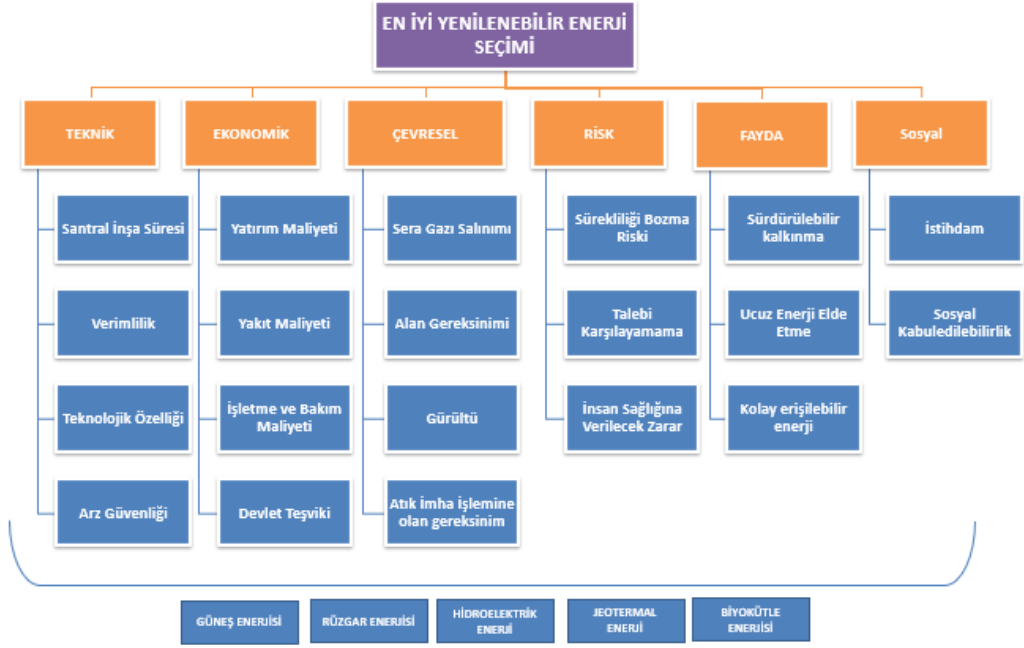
EN İYİ YENİLENEBİLİR ENERJİ SEÇİMİ

TEKNİK

Santral İnşa Süresi

Verimlilik

Teknolojik Özelliği

Arz Güvenliği

EKONOMİK

Yatırım Maliyeti

Yakıt Maliyeti

İşletme ve Bakım Maliyeti

Devlet Teşviki

ÇEVRESEL

Sera Gazı Salınımı

Alan Gereksinimi

Gürültü

Atık imha işlemine olan gereksinim

RİSK

Sürekliliği Bozma Riski

Talebi Karşılayamama

İnsan Sağlığına Verilecek Zarar

FAYDA

Sürdürülebilir kalkınma

Ucuz Enerji Elde Etme

Kolay erişilebilir enerji

Sosyal

İstihdam

Sosyal Kabuledilebilirlik

GÜNEŞ ENERJİSİ

RÜZGAR ENERJİSİ

HİDROELEKTRİK ENERJİ

JEOTERMAL ENERJİ

BİYOKÜTLE ENERJİSİ